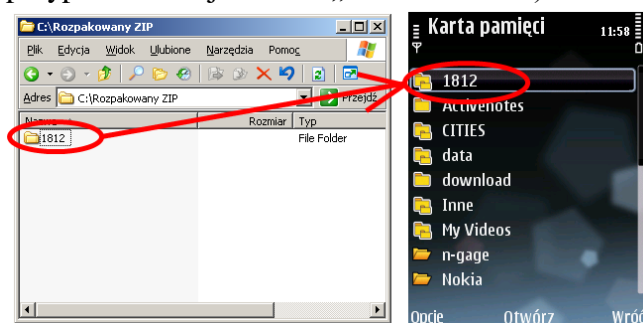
C:\Rozpakowany ZIP

Plik Edycja Widok Ulubione Narzędzia Pomoc

Adres C:\Rozpakowany ZIP

Przejdź

Nazwa | Rozmiar | Typ
1812 | | File Folder

Karta pamięci 11:58

1812
Activenotes
CITIES
data
download
Inne
My Videos
n-gage
Nokia

Opcje Otwórz Wróć